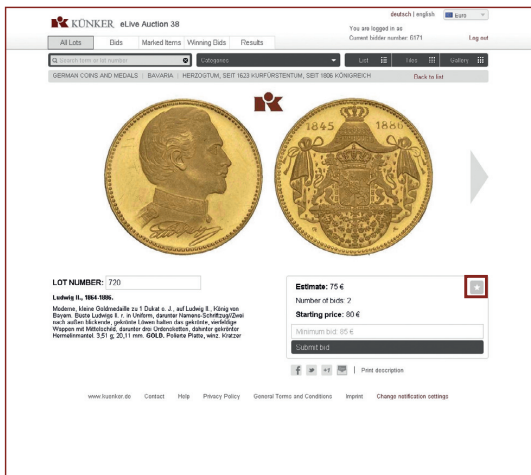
KÜNKER eLive Auction 38

deutsch | english Euro

You are logged in as
Current bidder number: 6171 Log out

All Lots Bids Marked Items Winning Bids Results

Search term or lot number Categories List Tiles Gallery

GERMAN COINS AND MEDALS | BAVARIA | HERZOGTUM, SEIT 1623 KURFÜRSTENTUM, SEIT 1806 KÖNIGREICH Back to list

1845 1886

LOT NUMBER: 720

Ludwig II., 1864-1886.

Moderne, kleine Goldmedaille zu 1 Dukat o. J., auf Ludwig II., König von Bayern. Büste Ludwigs II. r. in Uniform, darunter Namens-Schriftzug/Zwei nach außen blickende, gekrönte Löwen halten das gekrönte, verästelte Wappen mit Mittelschild, darunter drei Ordensketten, dahinter gekrönter Hermelinmantel. 3,51 g, 20,11 mm. GOLD. Polierte Platte, winz. Kratzer

Estimate: 75 €
Number of bids: 2
Starting price: 80 €

Minimum bid: 85 €
Submit bid

Print description

www.kuenker.de Contact Help Privacy Policy General Terms and Conditions Imprint Change notification settings